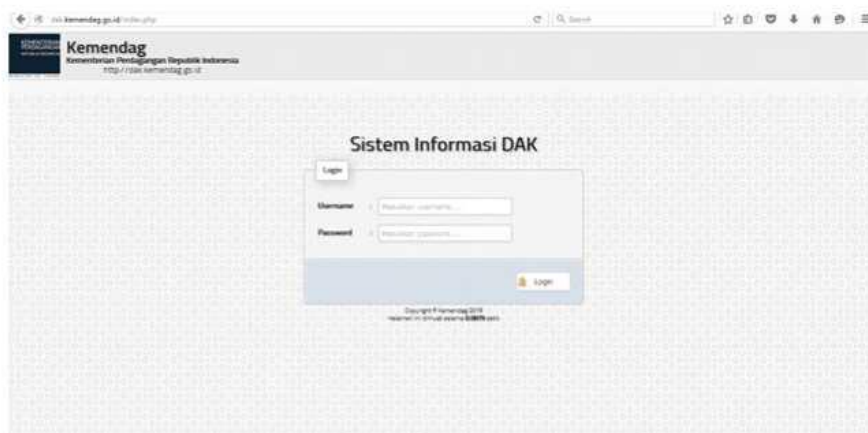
dak.kemendag.go.id/index.php

Search

Kemendag
Kementerian Perdagangan Republik Indonesia
http://dak.kemendag.go.id

Sistem Informasi DAK

Login

Username : Masukan username...

Password : Masukan password...

Login

Copyright © Kemendag 2016
Halaman ini dimuat selama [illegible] detik